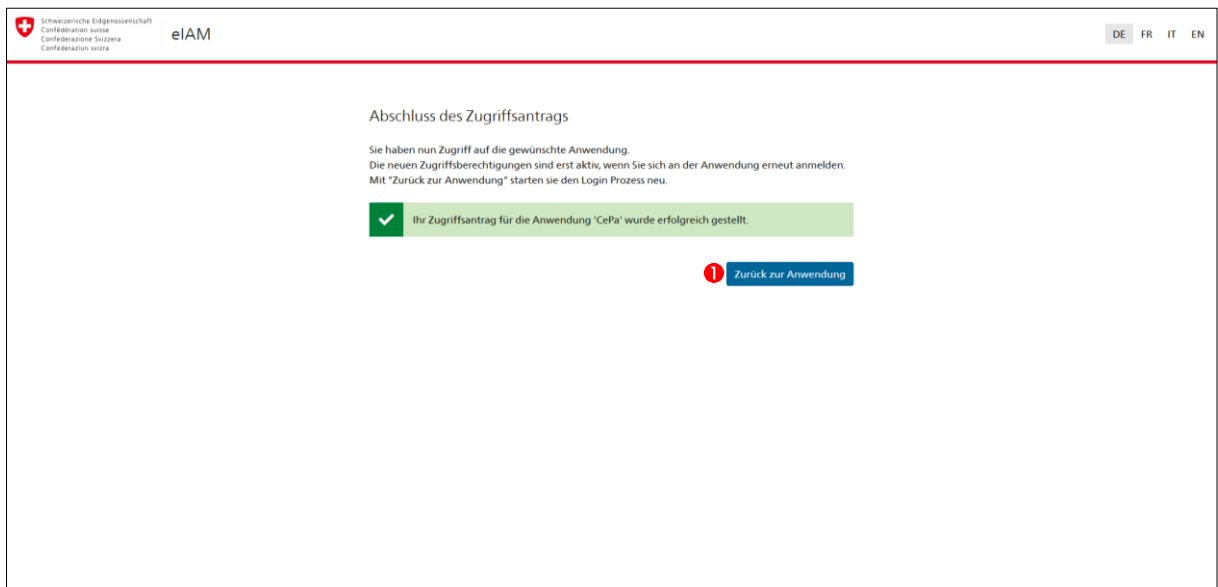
Schweizerische Eidgenossenschaft
Confédération suisse
Confederazione Svizzera
Confederaziun svizra

eIAM

DE FR IT EN

Abschluss des Zugriffsantrags

Sie haben nun Zugriff auf die gewünschte Anwendung.
Die neuen Zugriffsberechtigungen sind erst aktiv, wenn Sie sich an der Anwendung erneut anmelden.
Mit "Zurück zur Anwendung" starten sie den Login Prozess neu.

Ihr Zugriffsantrag für die Anwendung 'CePa' wurde erfolgreich gestellt.

1 Zurück zur Anwendung